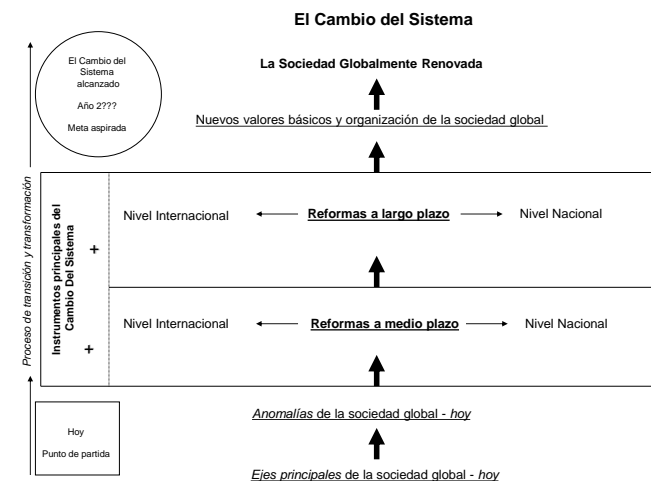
El Cambio del Sistema

El Cambio del Sistema alcanzado

Año 2???

Meta aspirada

La Sociedad Globalmente Renovada

Nuevos valores básicos y organización de la sociedad global

Proceso de transición y transformación

Instrumentos principales del Cambio Del Sistema

+

Nivel Internacional

Reformas a largo plazo

Nivel Nacional

+

Nivel Internacional

Reformas a medio plazo

Nivel Nacional

Hoy

Punto de partida

*Anomalías* de la sociedad global - *hoy*

*Ejes principales* de la sociedad global - *hoy*